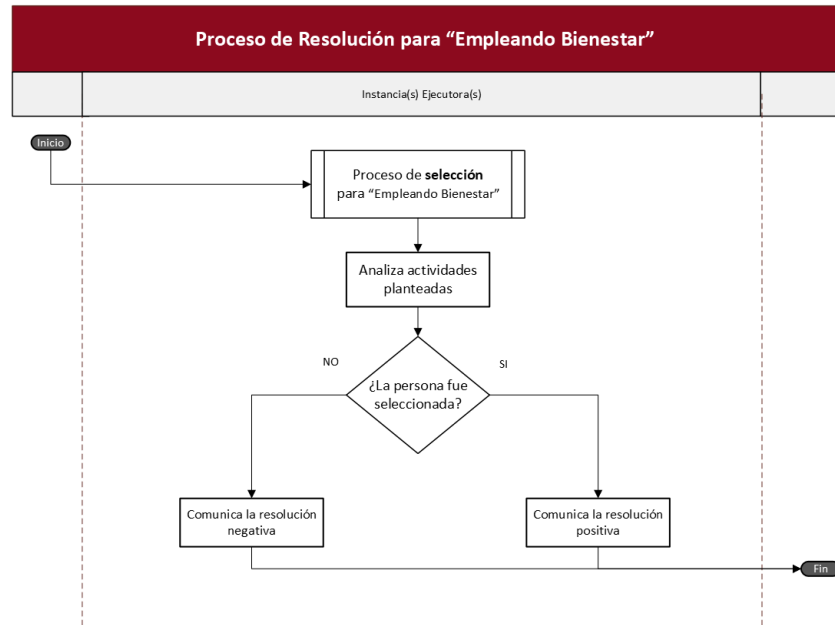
Proceso de Resolución para “Empleando Bienestar”

Instancia(s) Ejecutora(s)

Inicio

Proceso de **selección** para “Empleando Bienestar”

Analiza actividades planteadas

NO

SI

¿La persona fue seleccionada?

Comunica la resolución negativa

Comunica la resolución positiva

Fin